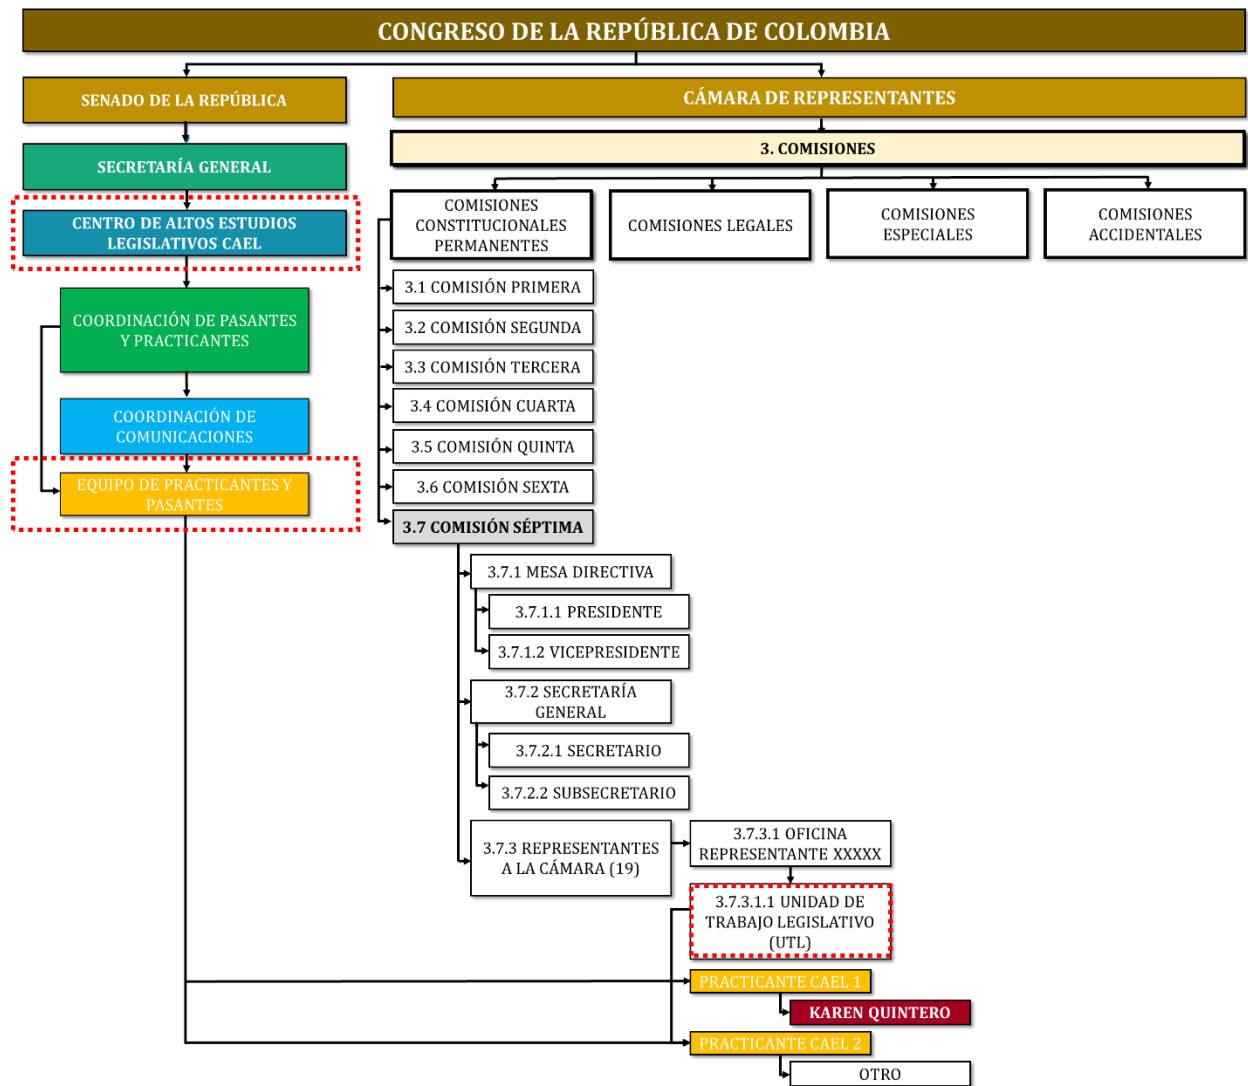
CONGRESO DE LA REPÚBLICA DE COLOMBIA

SENADO DE LA REPÚBLICA

SECRETARÍA GENERAL

CENTRO DE ALTOS ESTUDIOS LEGISLATIVOS CAEL

COORDINACIÓN DE PASANTES Y PRACTICANTES

COORDINACIÓN DE COMUNICACIONES

EQUIPO DE PRACTICANTES Y PASANTES

CÁMARA DE REPRESENTANTES

3. COMISIONES

COMISIONES CONSTITUCIONALES PERMANENTES

COMISIONES LEGALES

COMISIONES ESPECIALES

COMISIONES ACCIDENTALES

3.1 COMISIÓN PRIMERA

3.2 COMISIÓN SEGUNDA

3.3 COMISIÓN TERCERA

3.4 COMISIÓN CUARTA

3.5 COMISIÓN QUINTA

3.6 COMISIÓN SEXTA

3.7 COMISIÓN SÉPTIMA

3.7.1 MESA DIRECTIVA

3.7.1.1 PRESIDENTE

3.7.1.2 VICEPRESIDENTE

3.7.2 SECRETARÍA GENERAL

3.7.2.1 SECRETARIO

3.7.2.2 SUBSECRETARIO

3.7.3 REPRESENTANTES A LA CÁMARA (19)

3.7.3.1 OFICINA REPRESENTANTE XXXXX

3.7.3.1.1 UNIDAD DE TRABAJO LEGISLATIVO (UTL)

PRACTICANTE CAEL 1

KAREN QUINTERO

PRACTICANTE CAEL 2

OTRO